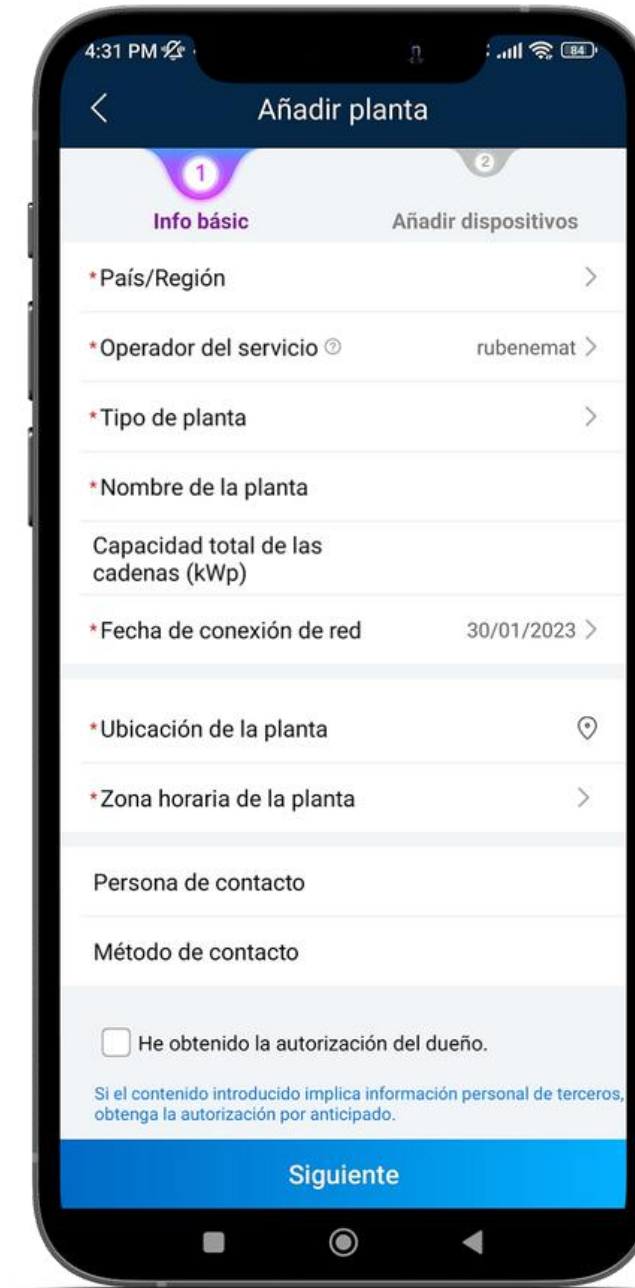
4:31 PM

84

Añadir planta

1

2

Info básic

Añadir dispositivos

*País/Región

*Operador del servicio

rubenemat

*Tipo de planta

*Nombre de la planta

Capacidad total de las cadenas (kWp)

*Fecha de conexión de red

30/01/2023

*Ubicación de la planta

*Zona horaria de la planta

Persona de contacto

Método de contacto

He obtenido la autorización del dueño.

Si el contenido introducido implica información personal de terceros, obtenga la autorización por anticipado.

Siguiente